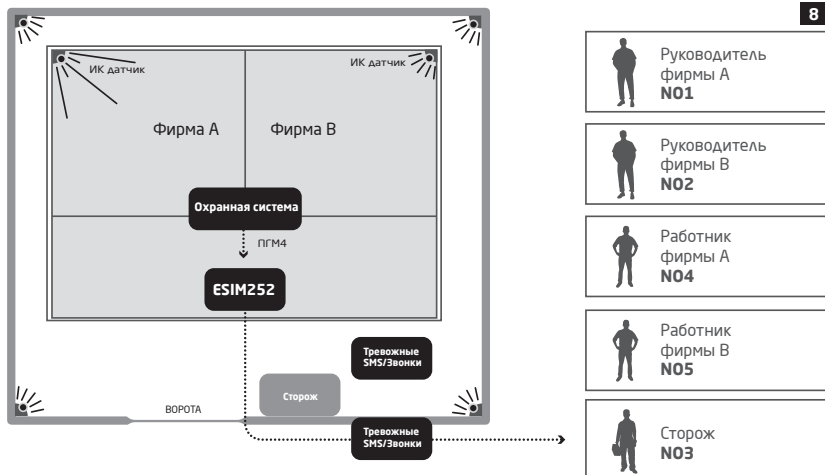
8

ИК датчик

ИК датчик

Фирма А

Фирма В

Охранная система

ПГМ4

ESIM252

Тревожные SMS/Звонки

Сторож

ВОРОТА

Тревожные SMS/Звонки

Руководитель фирмы А
N01

Руководитель фирмы В
N02

Работник фирмы А
N04

Работник фирмы В
N05

Сторож
N03